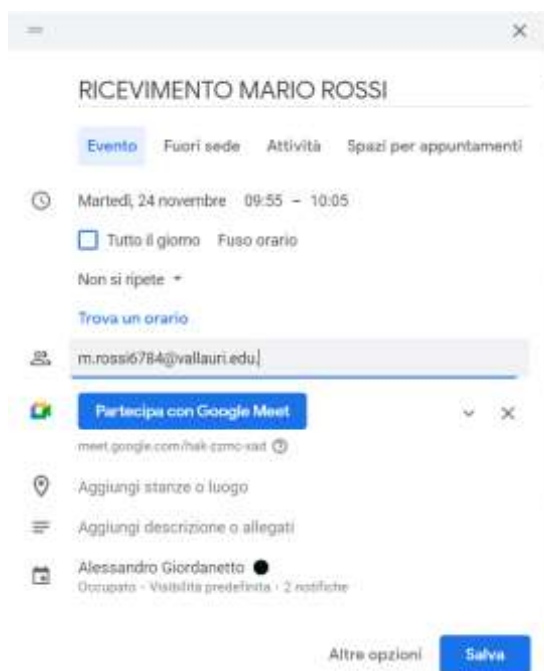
RICEVIMENTO MARIO ROSSI

Evento Fuori sede Attività Spazi per appuntamenti

Martedì, 24 novembre 09:55 – 10:05

Tutto il giorno Fuso orario

Non si ripete

Trova un orario

m.rossi6784@vallauri.edu

Partecipa con Google Meet

meet.google.com/hak-zzmc-xad

Aggiungi stanze o luogo

Aggiungi descrizione o allegati

Alessandro Giordanetto
Occupato · Visibilità predefinita · 2 notifiche

Altre opzioni Salva